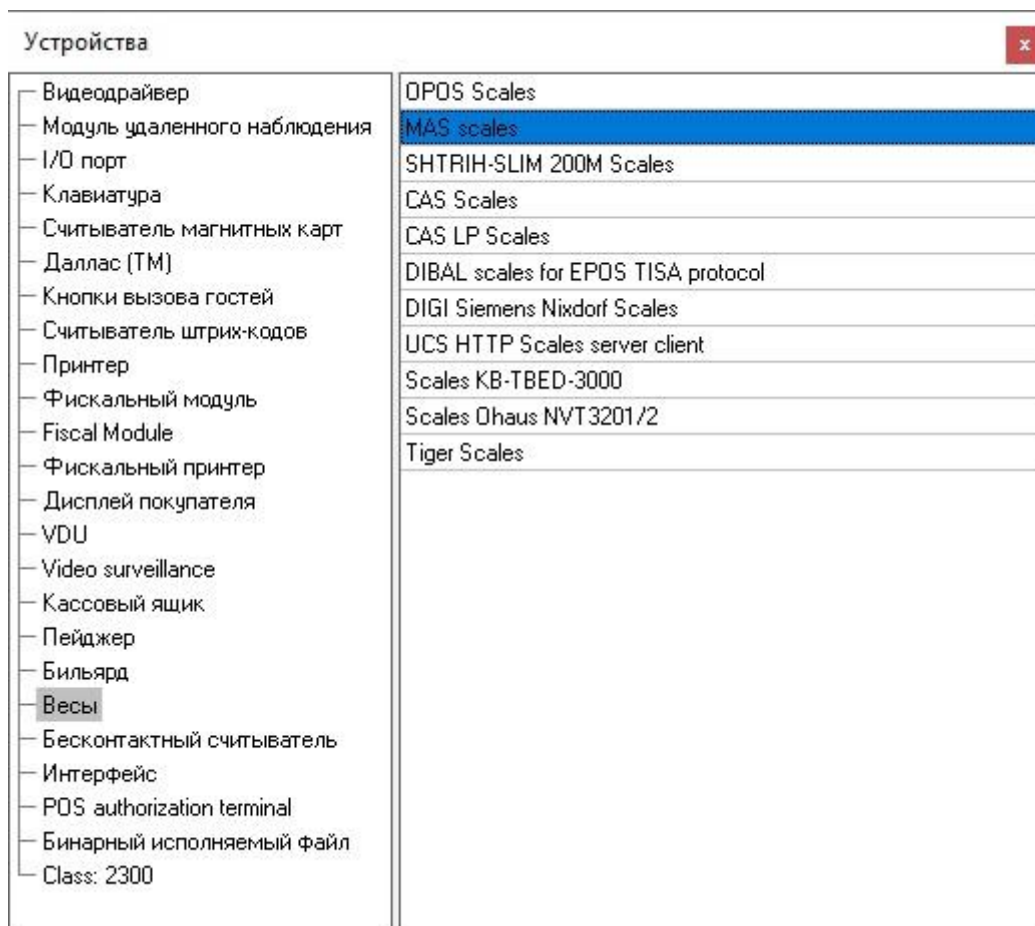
Устройства

x

Видеодрайвер
Модуль удаленного наблюдения
I/O порт
Клавиатура
Считыватель магнитных карт
Даллас (TM)
Кнопки вызова гостей
Считыватель штрих-кодов
Принтер
Фискальный модуль
Fiscal Module
Фискальный принтер
Дисплей покупателя
VDU
Video surveillance
Кассовый ящик
Пейджер
Бильярд
Весы
Бесконтактный считыватель
Интерфейс
POS authorization terminal
Бинарный исполняемый файл
Class: 2300

OPOS Scales
MAS scales
SHTRIH-SLIM 200M Scales
CAS Scales
CAS LP Scales
DIBAL scales for EPOS TISA protocol
DIGI Siemens Nixdorf Scales
UCS HTTP Scales server client
Scales KB-TBED-3000
Scales Ohaus NVT3201/2
Tiger Scales